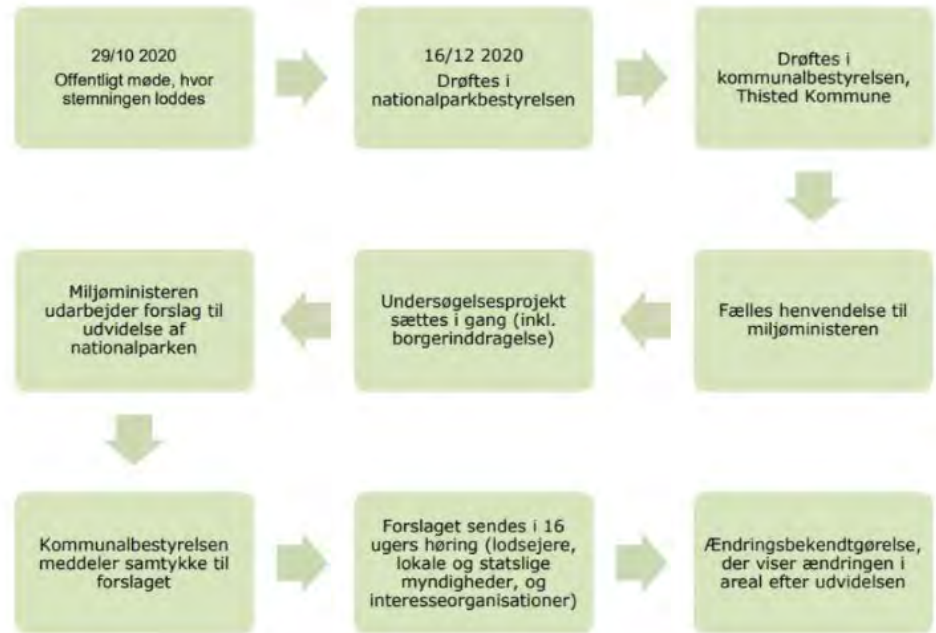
29/10 2020
Offentligt møde, hvor stemningen loddes

16/12 2020
Drøftes i nationalparkbestyrelsen

Drøftes i kommunalbestyrelsen, Thisted Kommune

Fælles henvendelse til miljøministeren

Undersøgelsesprojekt sættes i gang (inkl. borgerinddragelse)

Miljøministeren udarbejder forslag til udvidelse af nationalparken

Kommunalbestyrelsen meddeler samtykke til forslaget

Forslaget sendes i 16 ugers høring (lodsejere, lokale og statslige myndigheder, og interesseorganisationer)

Ændringsbekendtgørelse, der viser ændringen i areal efter udvidelsen